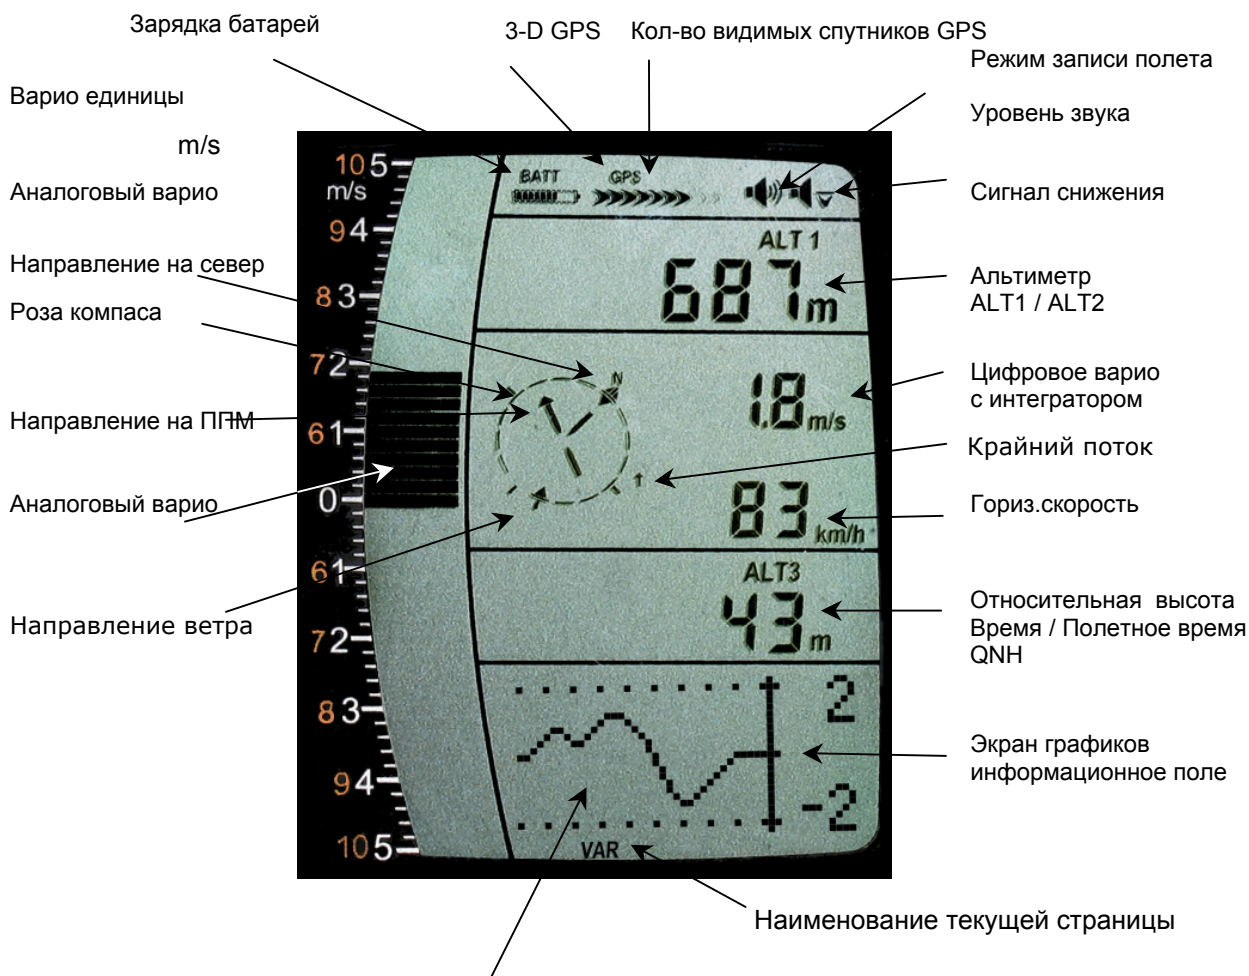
Зарядка батарей

3-D GPS

Кол-во видимых спутников GPS

Режим записи полета

Варио единицы

Уровень звука

m/s

Аналоговый варио

Сигнал снижения

Направление на север

Альтиметр ALT1 / ALT2

Роза компаса

Цифровое варио с интегратором

Направление на ППМ

Крайний поток

Аналоговый варио

Гориз.скорость

Направление ветра

Относительная высота Время / Полетное время QNH

Экран графиков информационное поле

Наименование текущей страницы

10 5
m/s
9 4
8 3
7 2
6 1
0
6 1
7 2
8 3
9 4
10 5

BATT
GPS

ALT 1
687 m

N

1.8 m/s

83 km/h

ALT3
43 m

2
-2

VAR